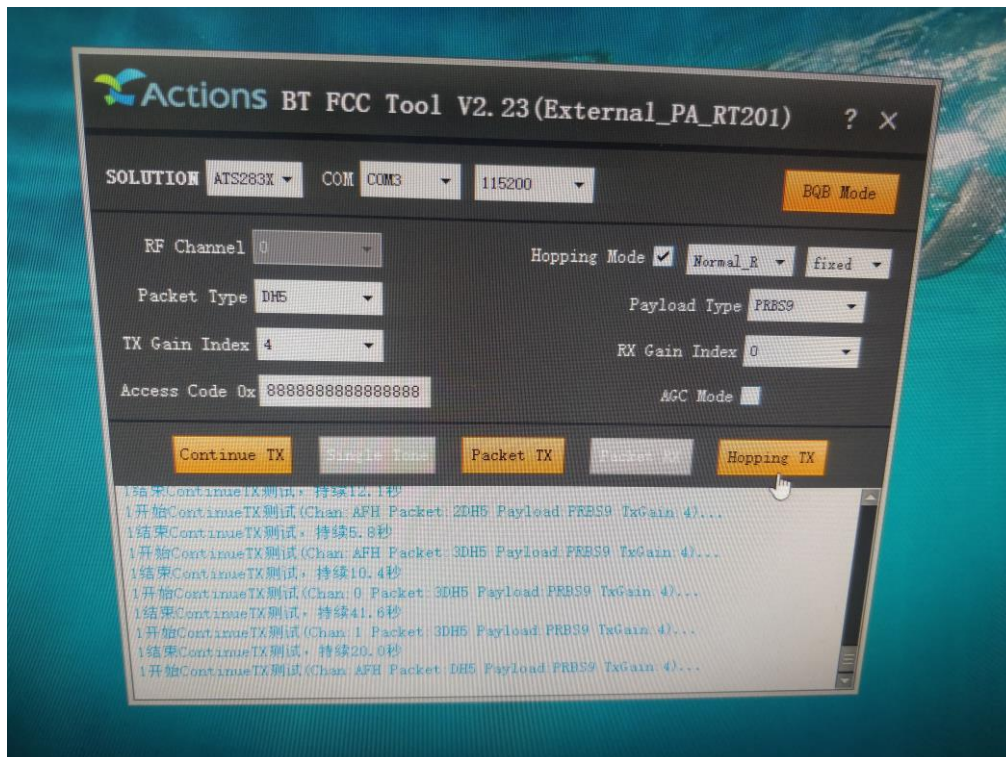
Actions BT FCC Tool V2.23(External_PA_RT201) ? ×

SOLUTION ATS283X COM COM3 115200 BQB Mode

RF Channel 0
Hopping Mode ✓ Normal_R fixed
Packet Type DH5
Payload Type PRBS9
TX Gain Index 4
RX Gain Index 0
Access Code 0x 8888888888888888
AGC Mode

Continue TX Single Tone Packet TX Packet RX Hopping TX

1结束ContinueTX测试，持续12.1秒
1开始ContinueTX测试(Chan:AFH Packet:2DH5 Payload:PRBS9 TxGain:4)...
1结束ContinueTX测试，持续5.8秒
1开始ContinueTX测试(Chan:AFH Packet:3DH5 Payload:PRBS9 TxGain:4)...
1结束ContinueTX测试，持续10.4秒
1开始ContinueTX测试(Chan:0 Packet:3DH5 Payload:PRBS9 TxGain:4)...
1结束ContinueTX测试，持续41.6秒
1开始ContinueTX测试(Chan:1 Packet:3DH5 Payload:PRBS9 TxGain:4)...
1结束ContinueTX测试，持续20.0秒
1开始ContinueTX测试(Chan:AFH Packet:DH5 Payload:PRBS9 TxGain:4)...